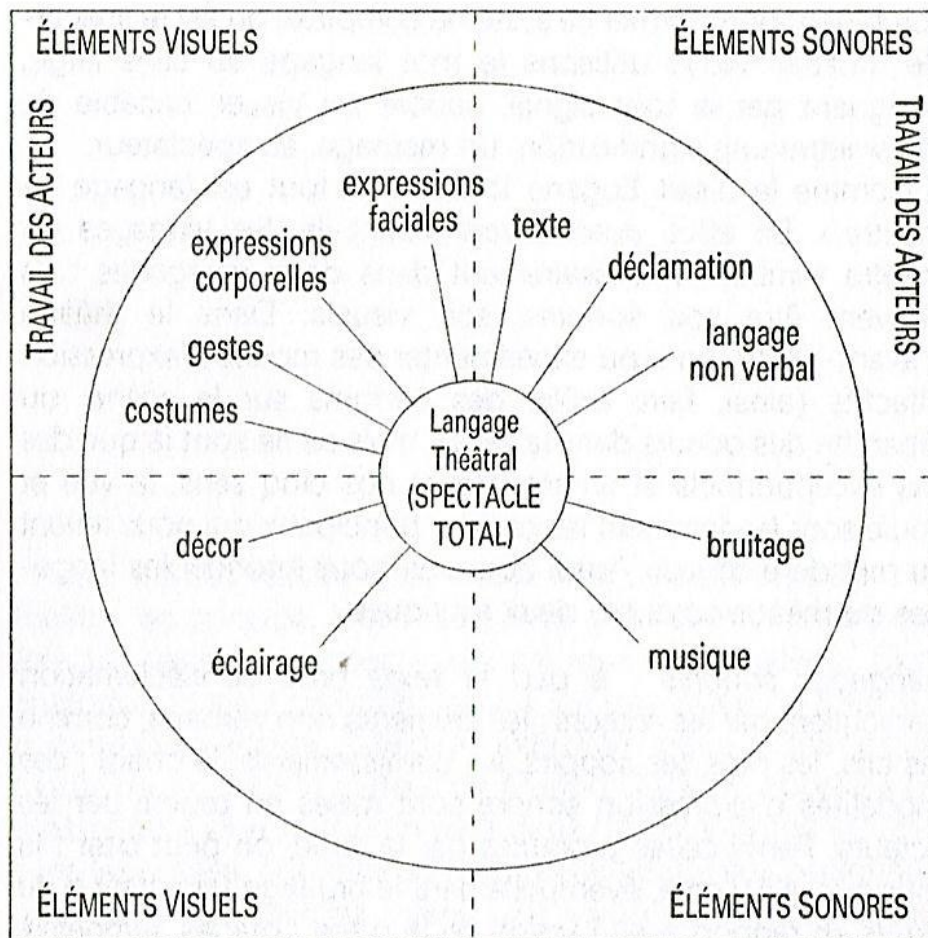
ÉLÉMENTS VISUELS

ÉLÉMENTS SONORES

TRAVAIL DES ACTEURS

TRAVAIL DES ACTEURS

expressions faciales

texte

expressions corporelles

déclamation

gestes

langage non verbal

costumes

Langage Théâtral (SPECTACLE TOTAL)

décor

bruitage

éclairage

musique

ÉLÉMENTS VISUELS

ÉLÉMENTS SONORES